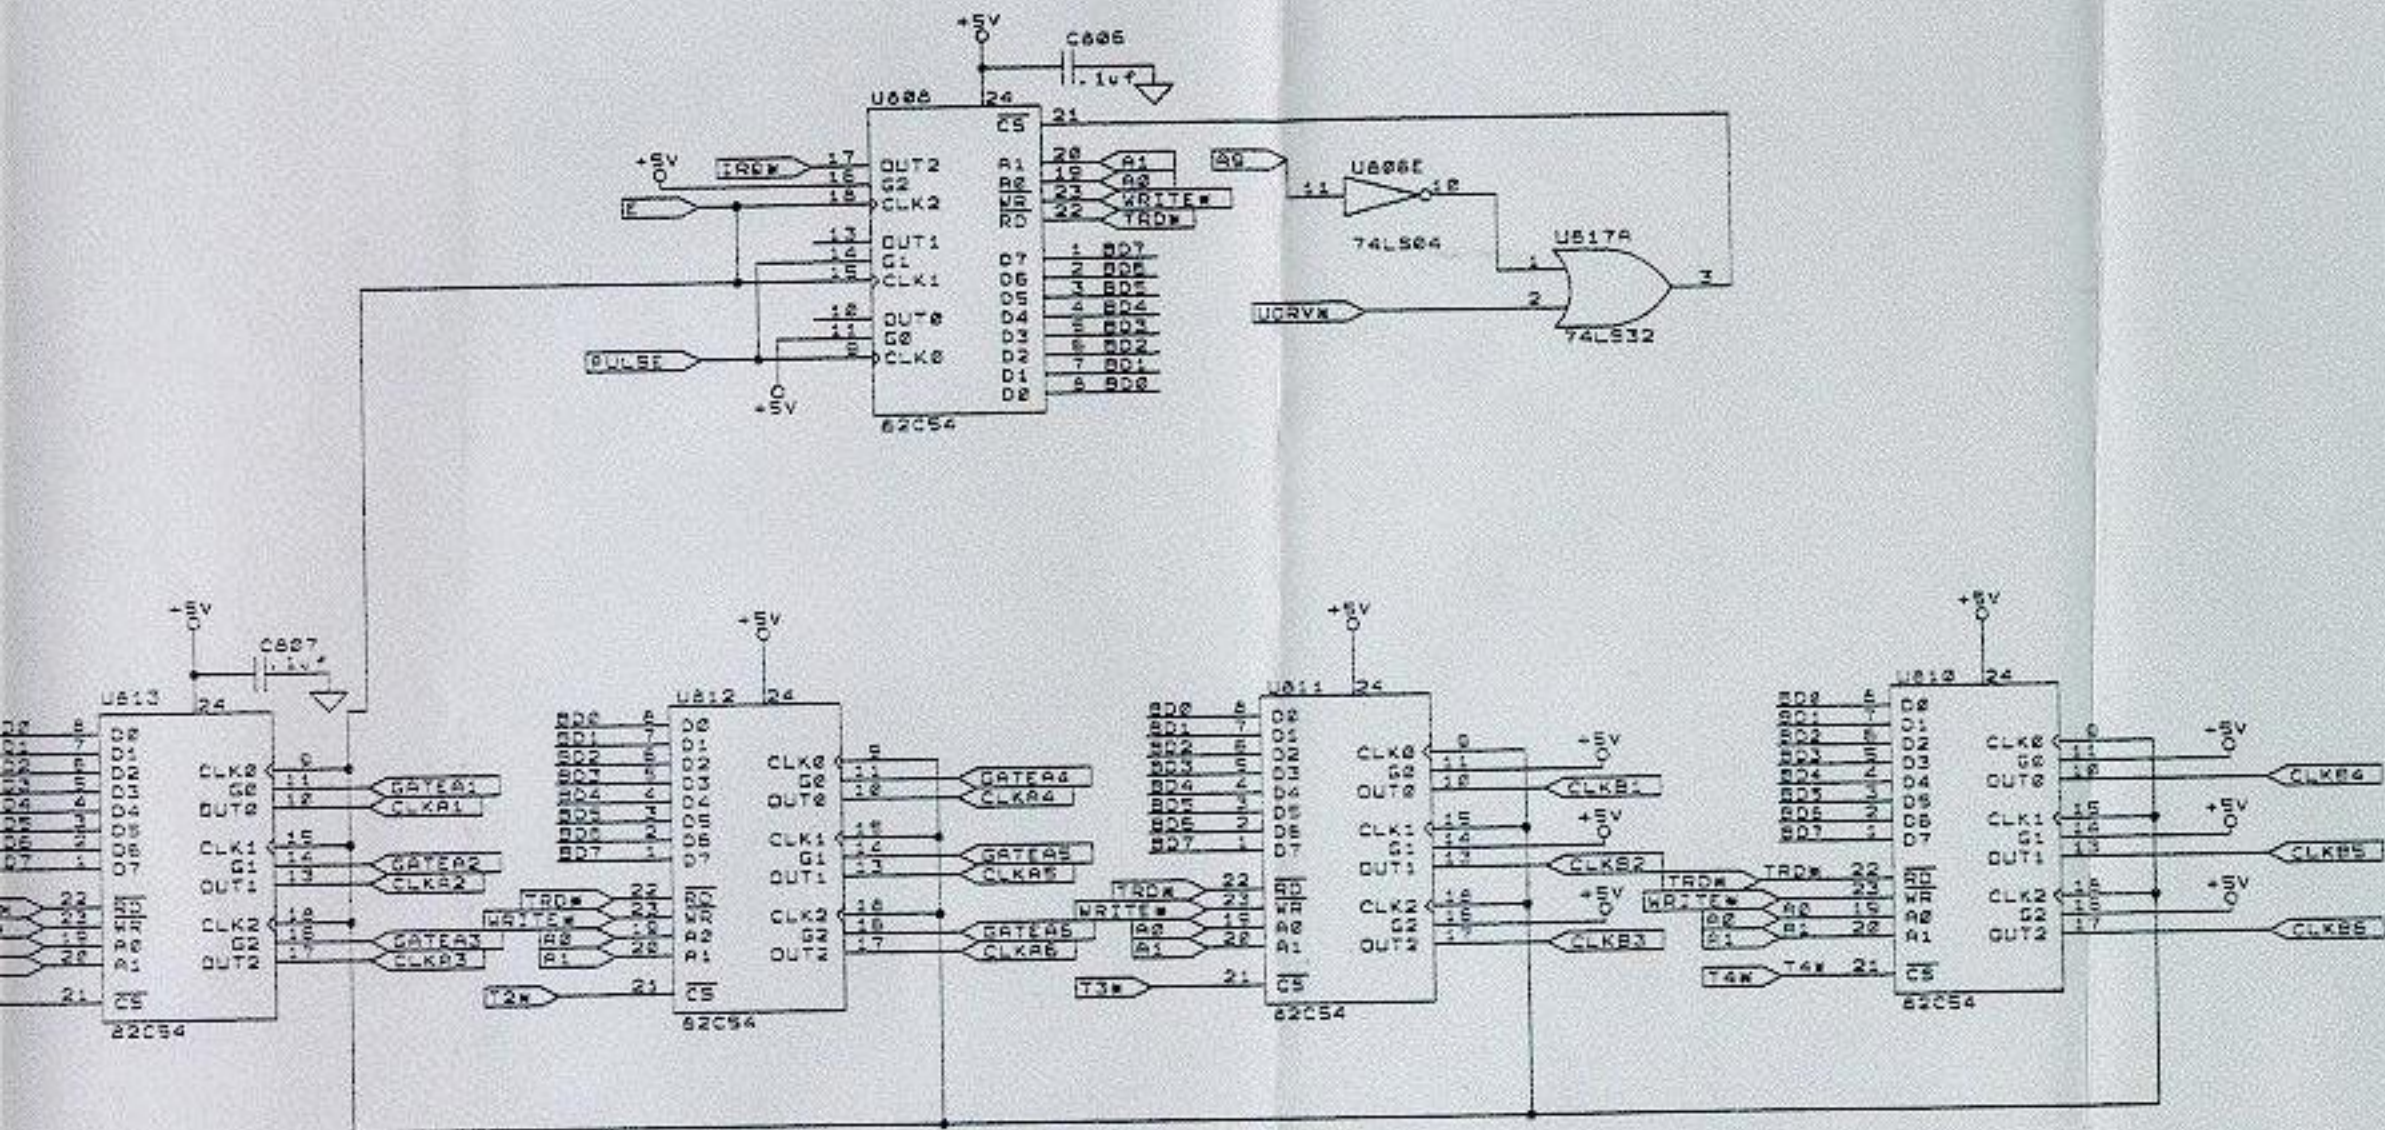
+5V
C806
.1uf
U808
24
CS 21
+5V
IRQ* 17 OUT2
16 G2
E 18 CLK2
13 OUT1
14 G1
15 CLK1
10 OUT0
11 G0
PULSE 9 CLK0
+5V
A1 20 A1
A0 19 A0
WR 23 WRITE*
RD 22 TRD*
D7 1 BD7
D6 2 BD6
D5 3 BD5
D4 4 BD4
D3 5 BD3
D2 6 BD2
D1 7 BD1
D0 8 BD0
82C54
A0
U808E
11 12
74LS04
U817A
1
2
3
UCRV*
74LS32

+5V
C807
.1uf
U813 24
D0 8
D1 7
D2 6
D3 5
D4 4
D5 3
D6 2
D7 1
RD 22
WR 23
A0 19
A1 20
CS 21
CLK0 9
G0 11 GATEA1
OUT0 10 CLKA1
CLK1 15
G1 14 GATEA2
OUT1 13 CLKA2
CLK2 18
G2 16 GATEA3
OUT2 17 CLKA3
82C54

+5V
U812 24
BD0 8 D0
BD1 7 D1
BD2 6 D2
BD3 5 D3
BD4 4 D4
BD5 3 D5
BD6 2 D6
BD7 1 D7
TRD* 22 RD
WRITE* 23 WR
A0 19 A0
A1 20 A1
T2* 21 CS
CLK0 9
G0 11 GATEA4
OUT0 10 CLKA4
CLK1 15
G1 14 GATEA5
OUT1 13 CLKA5
CLK2 18
G2 16 GATEA6
OUT2 17 CLKA6
82C54

+5V
U811 24
BD0 8 D0
BD1 7 D1
BD2 6 D2
BD3 5 D3
BD4 4 D4
BD5 3 D5
BD6 2 D6
BD7 1 D7
TRD* 22 RD
WRITE* 23 WR
A0 19 A0
A1 20 A1
T3* 21 CS
CLK0 9
G0 11 +5V
OUT0 10 CLKB1
CLK1 15
G1 14 +5V
OUT1 13 CLKB2
CLK2 18
G2 16 +5V
OUT2 17 CLKB3
82C54

+5V
U810 24
BD0 8 D0
BD1 7 D1
BD2 6 D2
BD3 5 D3
BD4 4 D4
BD5 3 D5
BD6 2 D6
BD7 1 D7
TRD* TRD* 22 RD
WRITE* 23 WR
A0 A0 19 A0
A1 A1 20 A1
T4* T4* 21 CS
CLK0 9
G0 11 +5V
OUT0 10 CLKB4
CLK1 15
G1 14 +5V
OUT1 13 CLKB5
CLK2 18
G2 16 +5V
OUT2 17 CLKB6
82C54